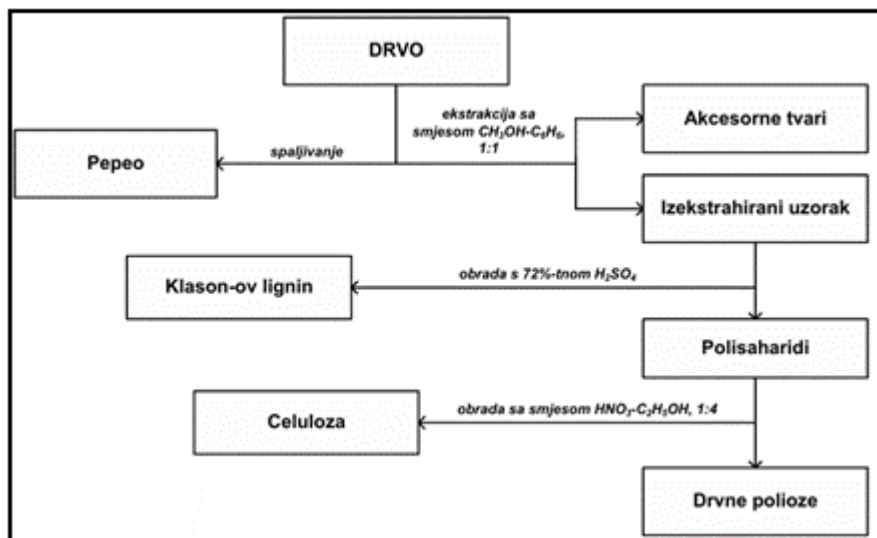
DRVO

ekstrakcija sa smjesom $CH_3OH$-$C_6H_6$, 1:1

Akcesorne tvari

spaljivanje

Pepeo

Izekstrahirani uzorak

obrada s 72%-tnom $H_2SO_4$

Klason-ov lignin

Polisaharidi

obrada sa smjesom $HNO_3$-$C_2H_5OH$, 1:4

Celuloza

Drvne polioze